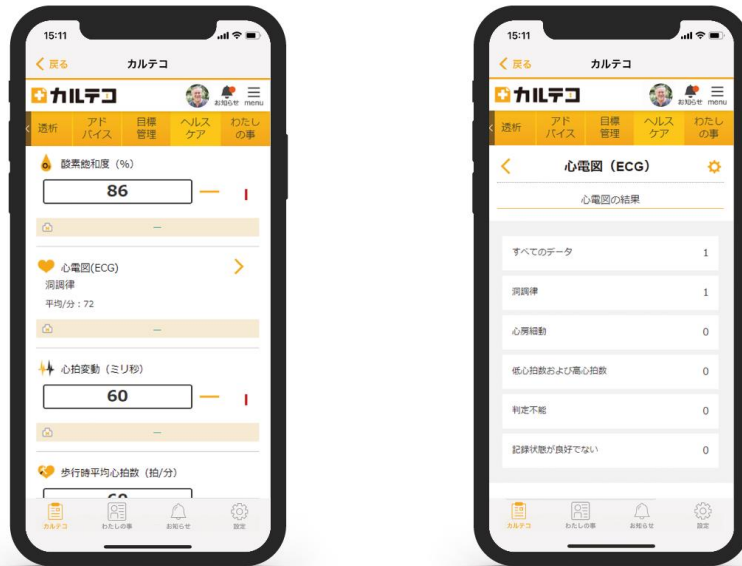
15:11

く 戻る　カルテコ

カルテコ　お知らせ　menu

透析　アドバイス　目標管理　ヘルスケア　わたしの事

酸素飽和度（%）

86

—

心電図(ECG)

洞調律

平均/分：72

—

心拍変動（ミリ秒）

60

—

歩行時平均心拍数（拍/分）

60

カルテコ　わたしの事　お知らせ　設定

15:11

く 戻る　カルテコ

カルテコ　お知らせ　menu

透析　アドバイス　目標管理　ヘルスケア　わたしの事

心電図（ECG）

心電図の結果

| | |
|---|---|
| すべてのデータ | 1 |
| 洞調律 | 1 |
| 心房細動 | 0 |
| 低心拍数および高心拍数 | 0 |
| 判定不能 | 0 |
| 記録状態が良好でない | 0 |

カルテコ　わたしの事　お知らせ　設定